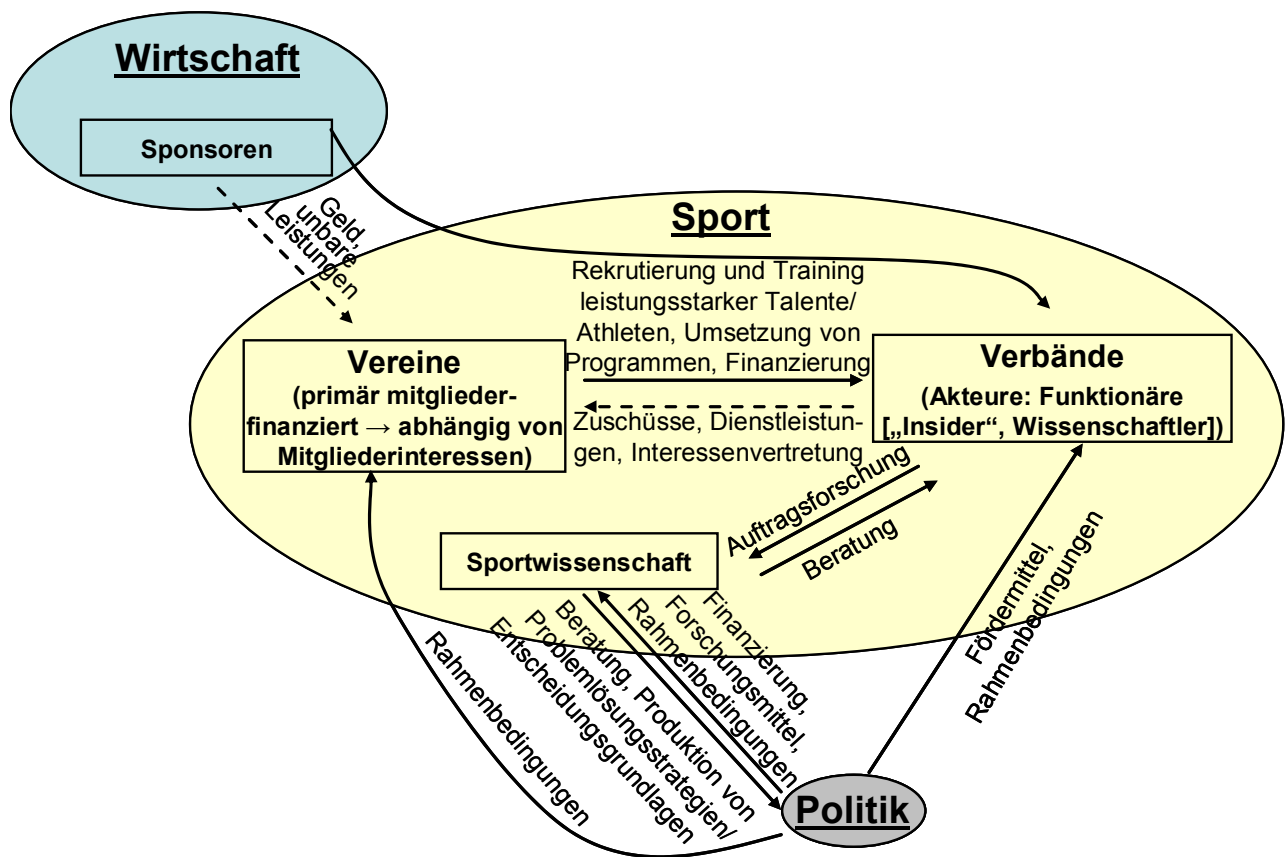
Wirtschaft

Sponsoren

Geld, unbare Leistungen

Sport

Rekrutierung und Training leistungsstarker Talente/ Athleten, Umsetzung von Programmen, Finanzierung

Vereine
(primär mitgliederfinanziert → abhängig von Mitgliederinteressen)

Zuschüsse, Dienstleistungen, Interessenvertretung

Verbände
(Akteure: Funktionäre [„Insider“, Wissenschaftler])

Auftragsforschung

Beratung

Sportwissenschaft

Finanzierung, Forschungsmittel, Rahmenbedingungen

Beratung, Produktion von Problemlösungsstrategien/ Entscheidungsgrundlagen

Rahmenbedingungen

Fördermittel, Rahmenbedingungen

Politik